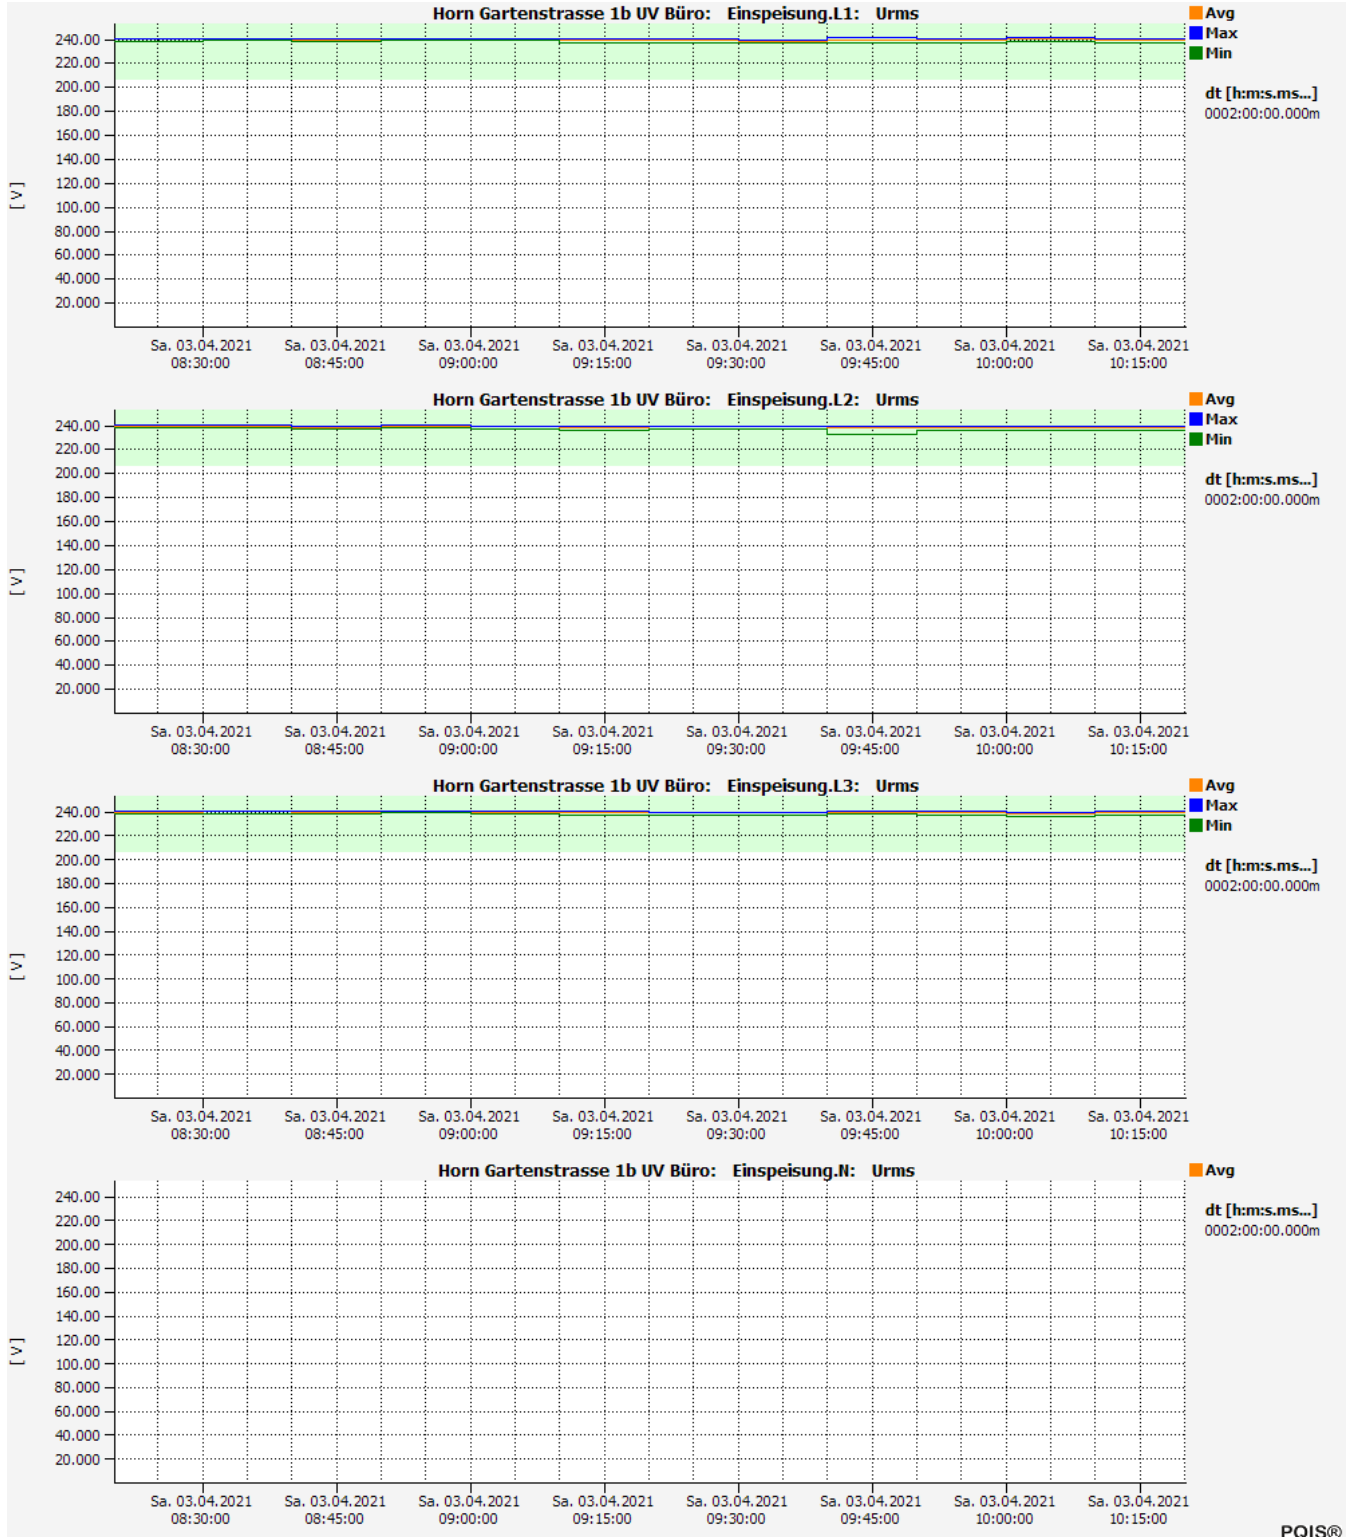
Horn Gartenstrasse 1b UV Büro: Einspeisung.L1: Urms

Avg
Max
Min

dt [h:m:s.ms...]
0002:00:00.000m

[V]

240.00
220.00
200.00
180.00
160.00
140.00
120.00
100.00
80.000
60.000
40.000
20.000

Sa. 03.04.2021 08:30:00
Sa. 03.04.2021 08:45:00
Sa. 03.04.2021 09:00:00
Sa. 03.04.2021 09:15:00
Sa. 03.04.2021 09:30:00
Sa. 03.04.2021 09:45:00
Sa. 03.04.2021 10:00:00
Sa. 03.04.2021 10:15:00

Horn Gartenstrasse 1b UV Büro: Einspeisung.L2: Urms

Avg
Max
Min

dt [h:m:s.ms...]
0002:00:00.000m

[V]

240.00
220.00
200.00
180.00
160.00
140.00
120.00
100.00
80.000
60.000
40.000
20.000

Sa. 03.04.2021 08:30:00
Sa. 03.04.2021 08:45:00
Sa. 03.04.2021 09:00:00
Sa. 03.04.2021 09:15:00
Sa. 03.04.2021 09:30:00
Sa. 03.04.2021 09:45:00
Sa. 03.04.2021 10:00:00
Sa. 03.04.2021 10:15:00

Horn Gartenstrasse 1b UV Büro: Einspeisung.L3: Urms

Avg
Max
Min

dt [h:m:s.ms...]
0002:00:00.000m

[V]

240.00
220.00
200.00
180.00
160.00
140.00
120.00
100.00
80.000
60.000
40.000
20.000

Sa. 03.04.2021 08:30:00
Sa. 03.04.2021 08:45:00
Sa. 03.04.2021 09:00:00
Sa. 03.04.2021 09:15:00
Sa. 03.04.2021 09:30:00
Sa. 03.04.2021 09:45:00
Sa. 03.04.2021 10:00:00
Sa. 03.04.2021 10:15:00

Horn Gartenstrasse 1b UV Büro: Einspeisung.N: Urms

Avg

dt [h:m:s.ms...]
0002:00:00.000m

[V]

240.00
220.00
200.00
180.00
160.00
140.00
120.00
100.00
80.000
60.000
40.000
20.000

Sa. 03.04.2021 08:30:00
Sa. 03.04.2021 08:45:00
Sa. 03.04.2021 09:00:00
Sa. 03.04.2021 09:15:00
Sa. 03.04.2021 09:30:00
Sa. 03.04.2021 09:45:00
Sa. 03.04.2021 10:00:00
Sa. 03.04.2021 10:15:00

POIS®